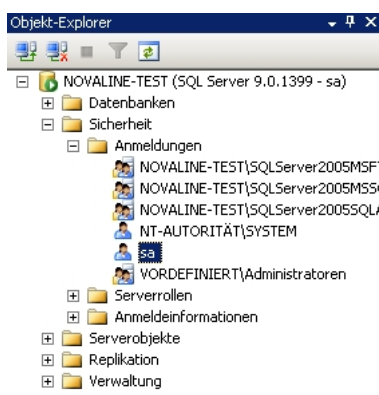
Objekt-Explorer
NOVALINE-TEST (SQL Server 9.0.1399 - sa)
Datenbanken
Sicherheit
Anmeldungen
NOVALINE-TEST\SQLServer2005MSF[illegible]
NOVALINE-TEST\SQLServer2005MSS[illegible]
NOVALINE-TEST\SQLServer2005SQL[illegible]
NT-AUTORITÄT\SYSTEM
sa
VORDEFINIERT\Administratoren
Serverrollen
Anmeldeinformationen
Serverobjekte
Replikation
Verwaltung